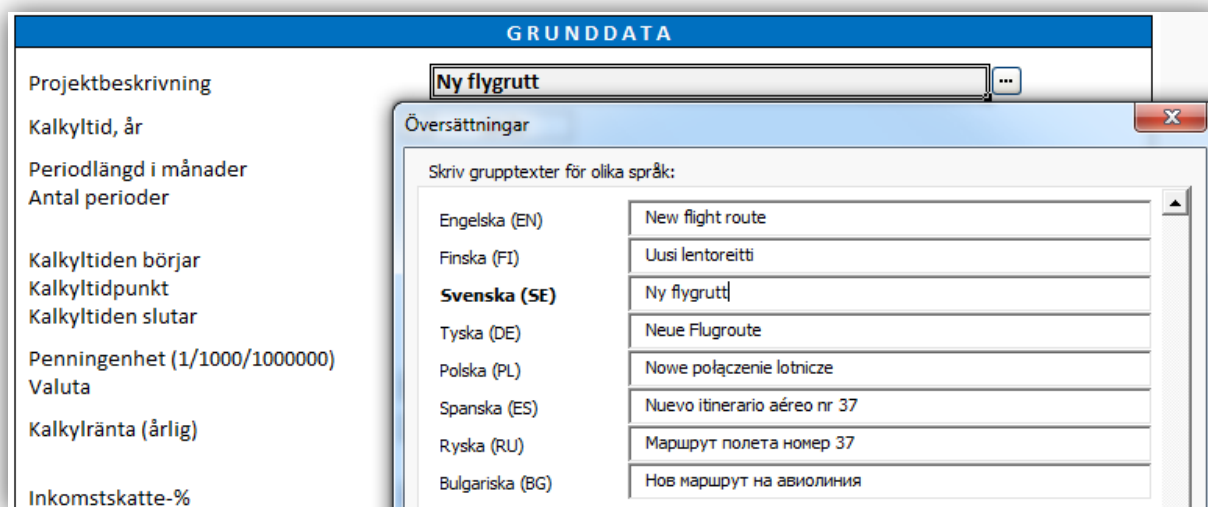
GRUNDDATA

Projektbeskrivning
Ny flygrutt
...

Kalkyltid, år

Periodlängd i månader
Antal perioder

Kalkyltiden börjar
Kalkyltidpunkt
Kalkyltiden slutar

Penningenhet (1/1000/1000000)
Valuta

Kalkylränta (årlig)

Inkomstskatte-%

Översättningar
X

Skriv grupptexter för olika språk:

| | |
|---|---|
| Engelska (EN) | New flight route |
| Finska (FI) | Uusi lentoreitti |
| **Svenska (SE)** | Ny flygrutt |
| Tyska (DE) | Neue Flugroute |
| Polska (PL) | Nowe połączenie lotnicze |
| Spanska (ES) | Nuevo itinerario aéreo nr 37 |
| Ryska (RU) | Маршрут полета номер 37 |
| Bulgariska (BG) | Нов маршрут на авиолиния |